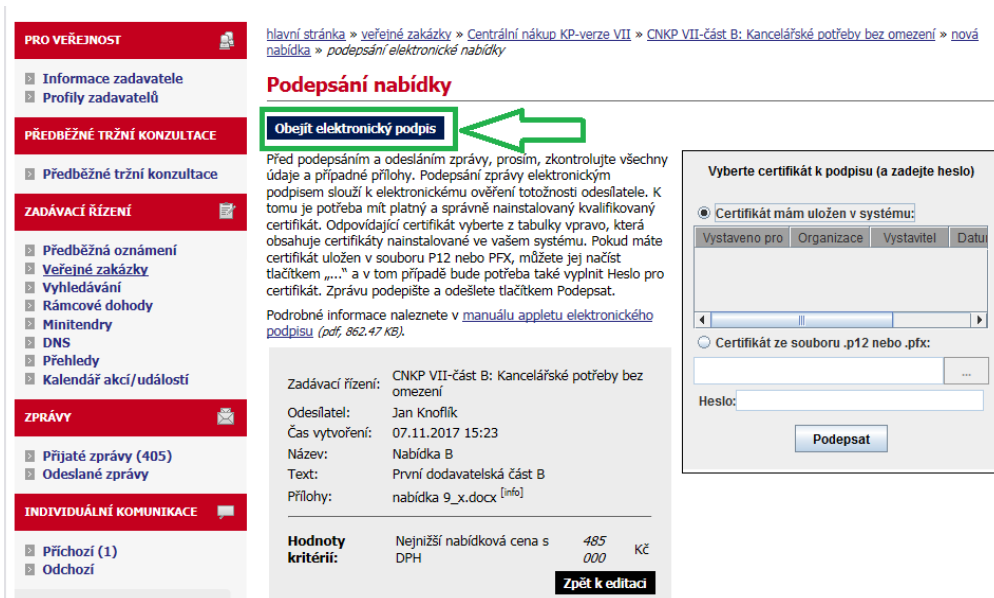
PRO VEŘEJNOST

Informace zadavatele
Profily zadavatelů

PŘEDBĚŽNÉ TRŽNÍ KONZULTACE

Předběžné tržní konzultace

ZADÁVACÍ ŘÍZENÍ

Předběžná oznámení
Veřejné zakázky
Vyhledávání
Rámcové dohody
Minitendry
DNS
Přehledy
Kalendář akcí/událostí

ZPRÁVY

Přijaté zprávy (405)
Odeslané zprávy

INDIVIDUÁLNÍ KOMUNIKACE

Příchozí (1)
Odchozí

hlavní stránka » veřejné zakázky » Centrální nákup KP-verze VII » CNKP VII-část B: Kancelářské potřeby bez omezení » nová nabídka » podepsání elektronické nabídky

Podepsání nabídky

Obejít elektronický podpis

Před podepsáním a odesláním zprávy, prosím, zkontrolujte všechny údaje a případné přílohy. Podepsání zprávy elektronickým podpisem slouží k elektronickému ověření totožnosti odesílatele. K tomu je potřeba mít platný a správně nainstalovaný kvalifikovaný certifikát. Odpovídající certifikát vyberte z tabulky vpravo, která obsahuje certifikáty nainstalované ve vašem systému. Pokud máte certifikát uložen v souboru P12 nebo PFX, můžete jej načíst tlačítkem „...“ a v tom případě bude potřeba také vyplnit Heslo pro certifikát. Zprávu podepište a odešlete tlačítkem Podepsat.

Podrobné informace naleznete v manuálu appletu elektronického podpisu (pdf, 862.47 KB).

Zadávací řízení: CNKP VII-část B: Kancelářské potřeby bez omezení
Odesílatel: Jan Knoflík
Čas vytvoření: 07.11.2017 15:23
Název: Nabídka B
Text: První dodavatelská část B
Přílohy: nabídka 9_x.docx [info]

| Hodnoty kritérií: | Nejnižší nabídková cena s DPH | 485 000 | Kč |
|---|---|---|---|

Zpět k editaci

Vyberte certifikát k podpisu (a zadejte heslo)

Certifikát mám uložen v systému:

| Vystaveno pro | Organizace | Vystavitel | Datu |
|---|---|---|---|

Certifikát ze souboru .p12 nebo .pfx:

...

Heslo:

Podepsat